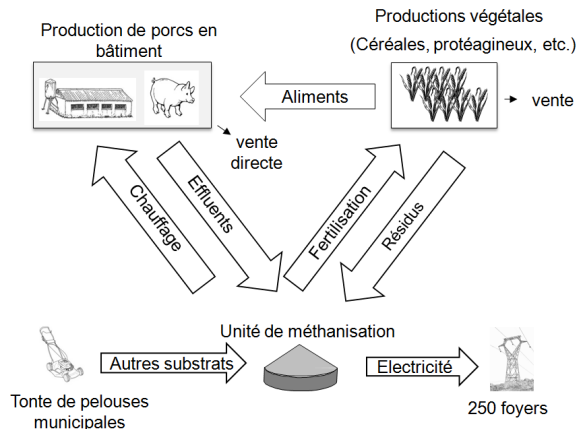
Production de porcs en bâtiment

Productions végétales
(Céréales, protéagineux, etc.)

Aliments

vente

vente directe

Chauffage

Effluents

Fertilisation

Résidus

Unité de méthanisation

Autres substrats

Electricité

Tonte de pelouses municipales

250 foyers